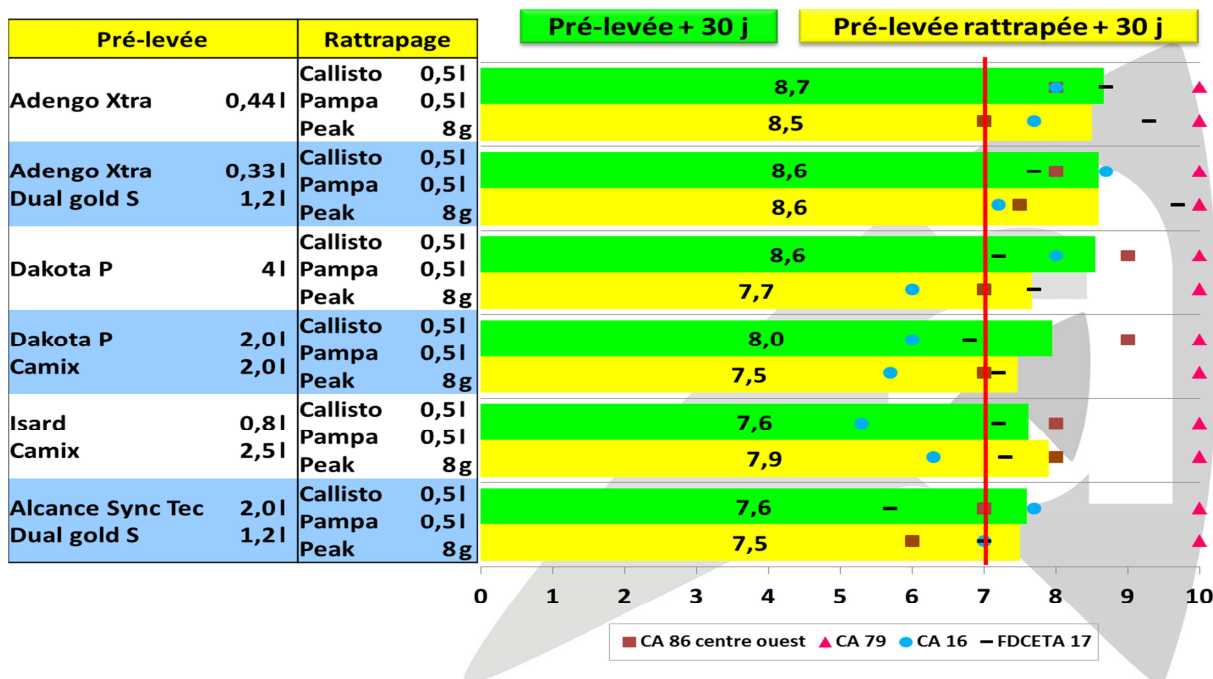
| Pré-levée | | Rattrapage | |
|---|---|---|---|
| Adengo Xtra | 0,44l | Callisto<br>Pampa<br>Peak | 0,5l<br>0,5l<br>8g |
| Adengo Xtra<br>Dual gold S | 0,33l<br>1,2l | Callisto<br>Pampa<br>Peak | 0,5l<br>0,5l<br>8g |
| Dakota P | 4l | Callisto<br>Pampa<br>Peak | 0,5l<br>0,5l<br>8g |
| Dakota P<br>Camix | 2,0l<br>2,0l | Callisto<br>Pampa<br>Peak | 0,5l<br>0,5l<br>8g |
| Isard<br>Camix | 0,8l<br>2,5l | Callisto<br>Pampa<br>Peak | 0,5l<br>0,5l<br>8g |
| Alcance Sync Tec<br>Dual gold S | 2,0l<br>1,2l | Callisto<br>Pampa<br>Peak | 0,5l<br>0,5l<br>8g |

Pré-levée + 30 j
Pré-levée rattrapée + 30 j

8,7
8,5
8,6
8,6
8,6
7,7
8,0
7,5
7,6
7,9
7,6
7,5

0 1 2 3 4 5 6 7 8 9 10

CA 86 centre ouest CA 79 CA 16 FDCETA 17